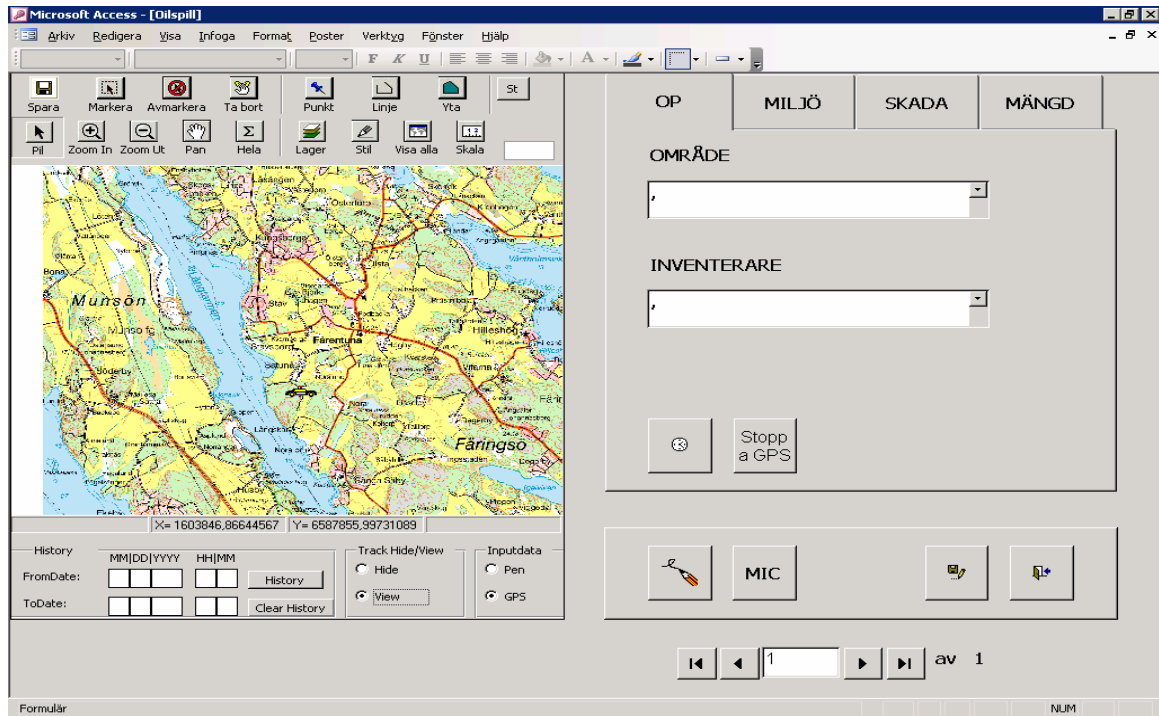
Microsoft Access - [Oilspill]

Arkiv Redigera Visa Infoga Format Poster Verktyg Fönster Hjälp

F K U

Spara Markera Avmarkera Ta bort Punkt Linje Yta St

Pil Zoom In Zoom Ut Pan Hela Lager Stil Visa alla Skala

Munsön
Färentuna
Färingsö

X= 1603846,86644567 Y= 6587855,99731089

History
MM|DD|YYYY HH|MM
FromDate: History
ToDate: Clear History

Track Hide/View
Hide
View

Inputdata
Pen
GPS

OP MILJÖ SKADA MÄNGD

OMRÅDE

INVENTERARE

Stopp a GPS

MIC

av 1

Formulär

NUM